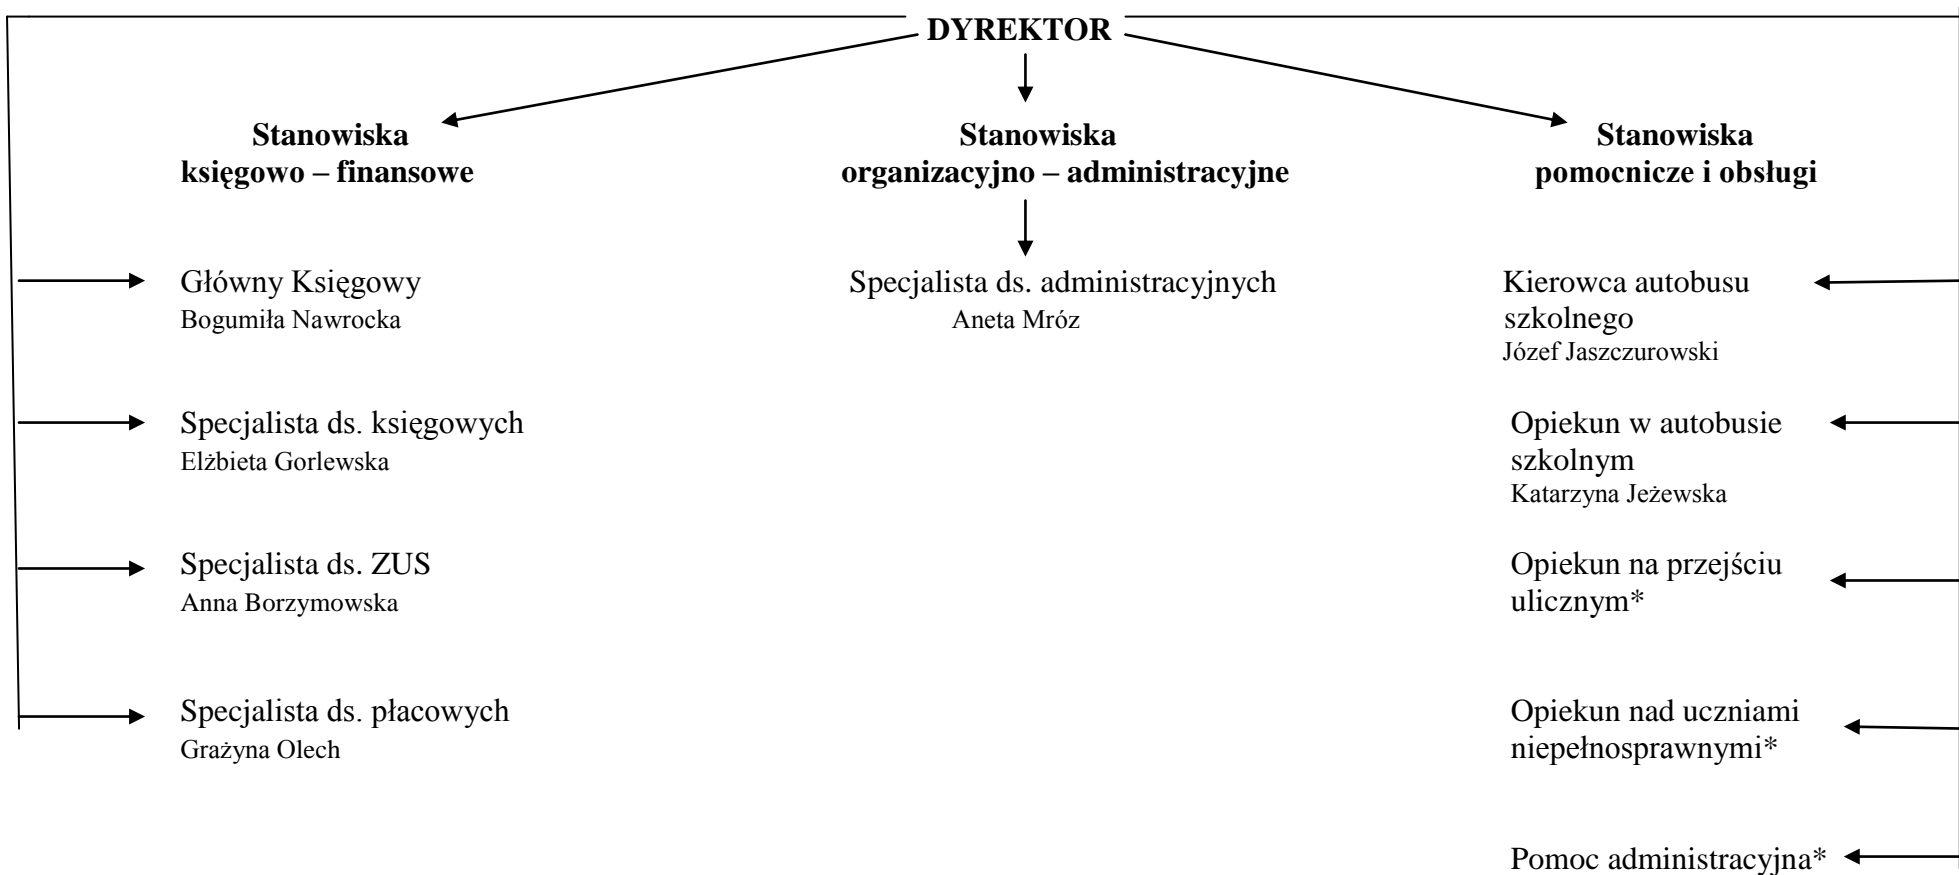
DYREKTOR

Stanowiska
księgowo – finansowe

Stanowiska
organizacyjno – administracyjne

Stanowiska
pomocnicze i obsługi

Główny Księgowy
Bogumiła Nawrocka

Specjalista ds. administracyjnych
Aneta Mróz

Kierowca autobusu szkolnego
Józef Jaszczurowski

Specjalista ds. księgowych
Elżbieta Gorlewska

Opiekun w autobusie szkolnym
Katarzyna Jeżewska

Specjalista ds. ZUS
Anna Borzymowska

Opiekun na przejściu ulicznym*

Specjalista ds. płacowych
Grażyna Olech

Opiekun nad uczniami niepełnosprawnymi*

Pomoc administracyjna*